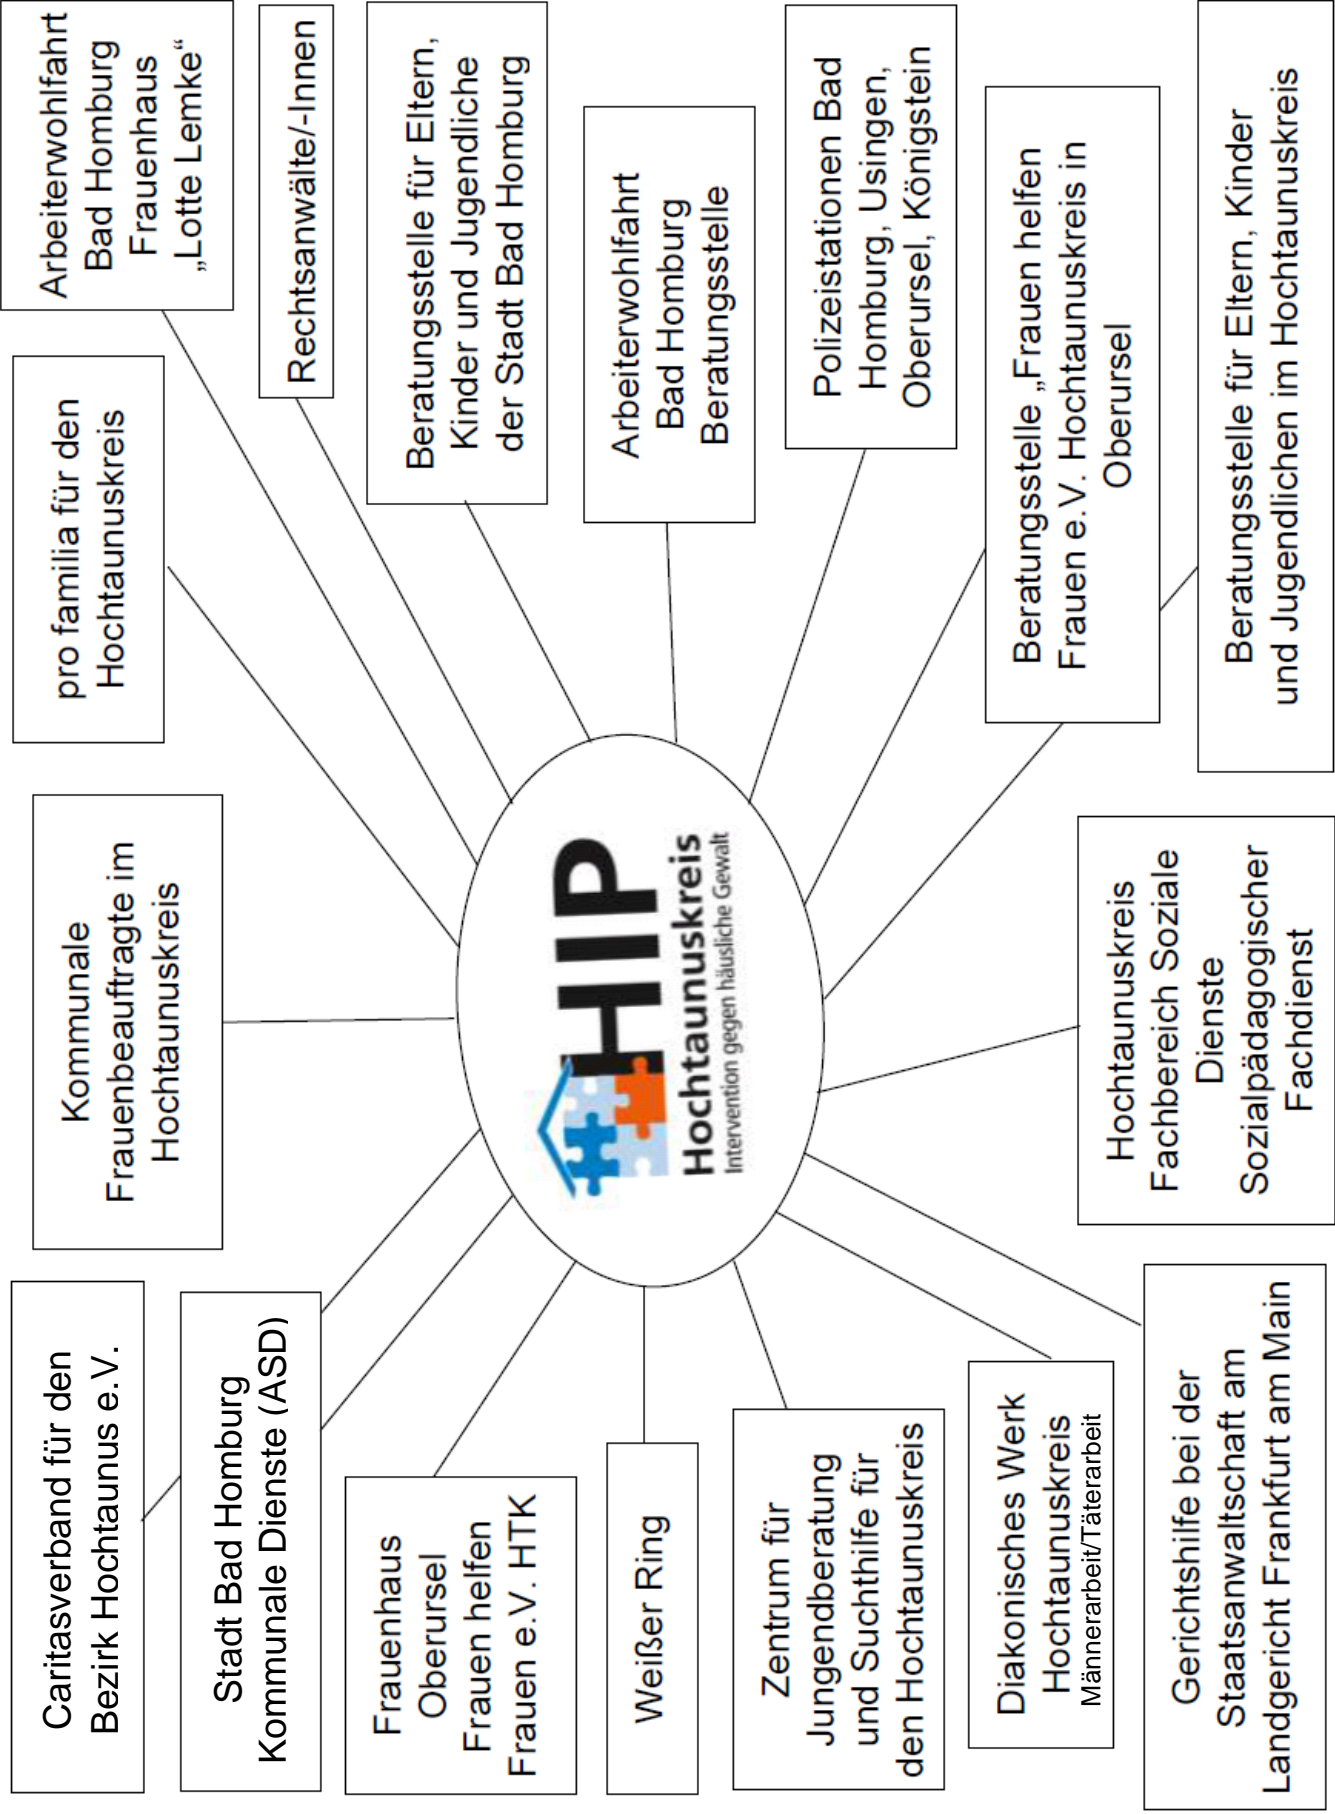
HIP
Hochtaunuskreis
Intervention gegen häusliche Gewalt

Arbeiterwohlfahrt Bad Homburg Frauenhaus „Lotte Lemke“

Rechtsanwälte/-Innen

Beratungsstelle für Eltern, Kinder und Jugendliche der Stadt Bad Homburg

Arbeiterwohlfahrt Bad Homburg Beratungsstelle

Polizeistationen Bad Homburg, Usingen, Oberursel, Königstein

Beratungsstelle „Frauen helfen Frauen e.V. Hochtaunuskreis in Oberursel

Beratungsstelle für Eltern, Kinder und Jugendlichen im Hochtaunuskreis

pro familia für den Hochtaunuskreis

Kommunale Frauenbeauftragte im Hochtaunuskreis

Hochtaunuskreis Fachbereich Soziale Dienste Sozialpädagogischer Fachdienst

Caritasverband für den Bezirk Hochtaunus e.V.

Stadt Bad Homburg Kommunale Dienste (ASD)

Frauenhaus Oberursel Frauen helfen Frauen e.V. HTK

Weißer Ring

Zentrum für Jungendberatung und Suchthilfe für den Hochtaunuskreis

Diakonisches Werk Hochtaunuskreis Männerarbeit/Täterarbeit

Gerichtshilfe bei der Staatsanwaltschaft am Landgericht Frankfurt am Main